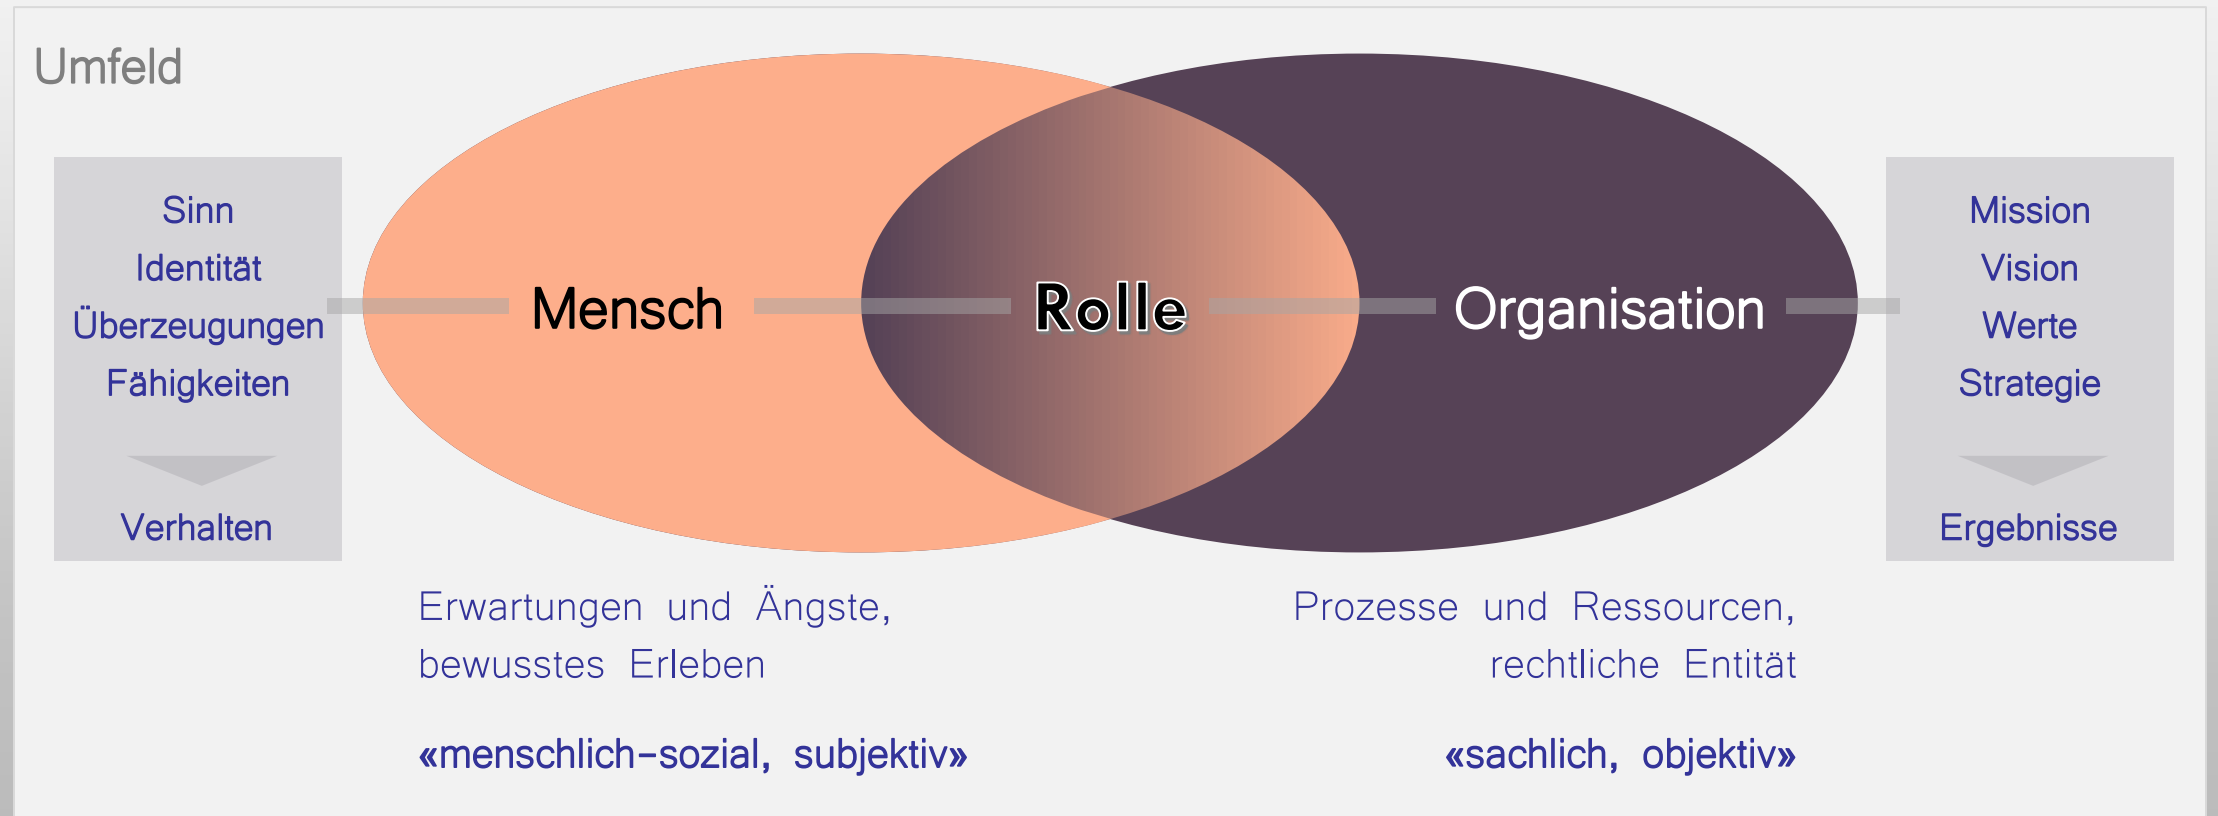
Umfeld

Sinn
Identität
Überzeugungen
Fähigkeiten

Verhalten

Mensch

Rolle

Organisation

Mission
Vision
Werte
Strategie

Ergebnisse

Erwartungen und Ängste, bewusstes Erleben

«menschlich-sozial, subjektiv»

Prozesse und Ressourcen, rechtliche Entität

«sachlich, objektiv»